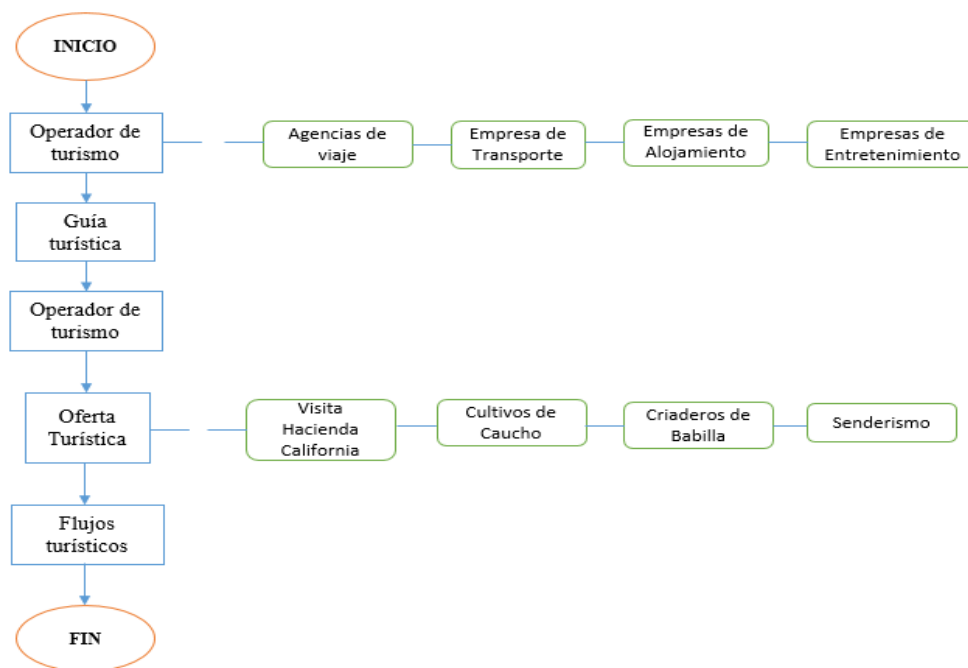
INICIO

Operador de turismo

Agencias de viaje

Empresa de Transporte

Empresas de Alojamiento

Empresas de Entretenimiento

Guía turística

Operador de turismo

Oferta Turística

Visita Hacienda California

Cultivos de Caucho

Criaderos de Babilla

Senderismo

Flujos turísticos

FIN